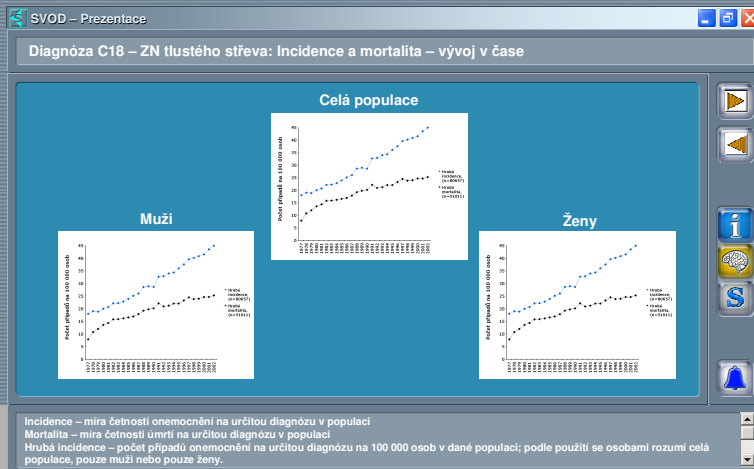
SVOD – Prezentace

Diagnóza C18 – ZN tlustého střeva: Incidence a mortalita – vývoj v čase

Celá populace

Muži

Ženy

Počet případů na 100 000 osob

Hrubá incidence, (n=80657)

Hrubá mortalita, (n=51011)

Počet případů na 100 000 osob

Hrubá incidence, (n=80657)

Hrubá mortalita, (n=51011)

Počet případů na 100 000 osob

Hrubá incidence, (n=80657)

Hrubá mortalita, (n=51011)

Incidence – míra četnosti onemocnění na určitou diagnózu v populaci
Mortalita – míra četnosti úmrtí na určitou diagnózu v populaci
Hrubá incidence – počet případů onemocnění na určitou diagnózu na 100 000 osob v dané populaci; podle použití se osobami rozumí celá populace, pouze muži nebo pouze ženy.